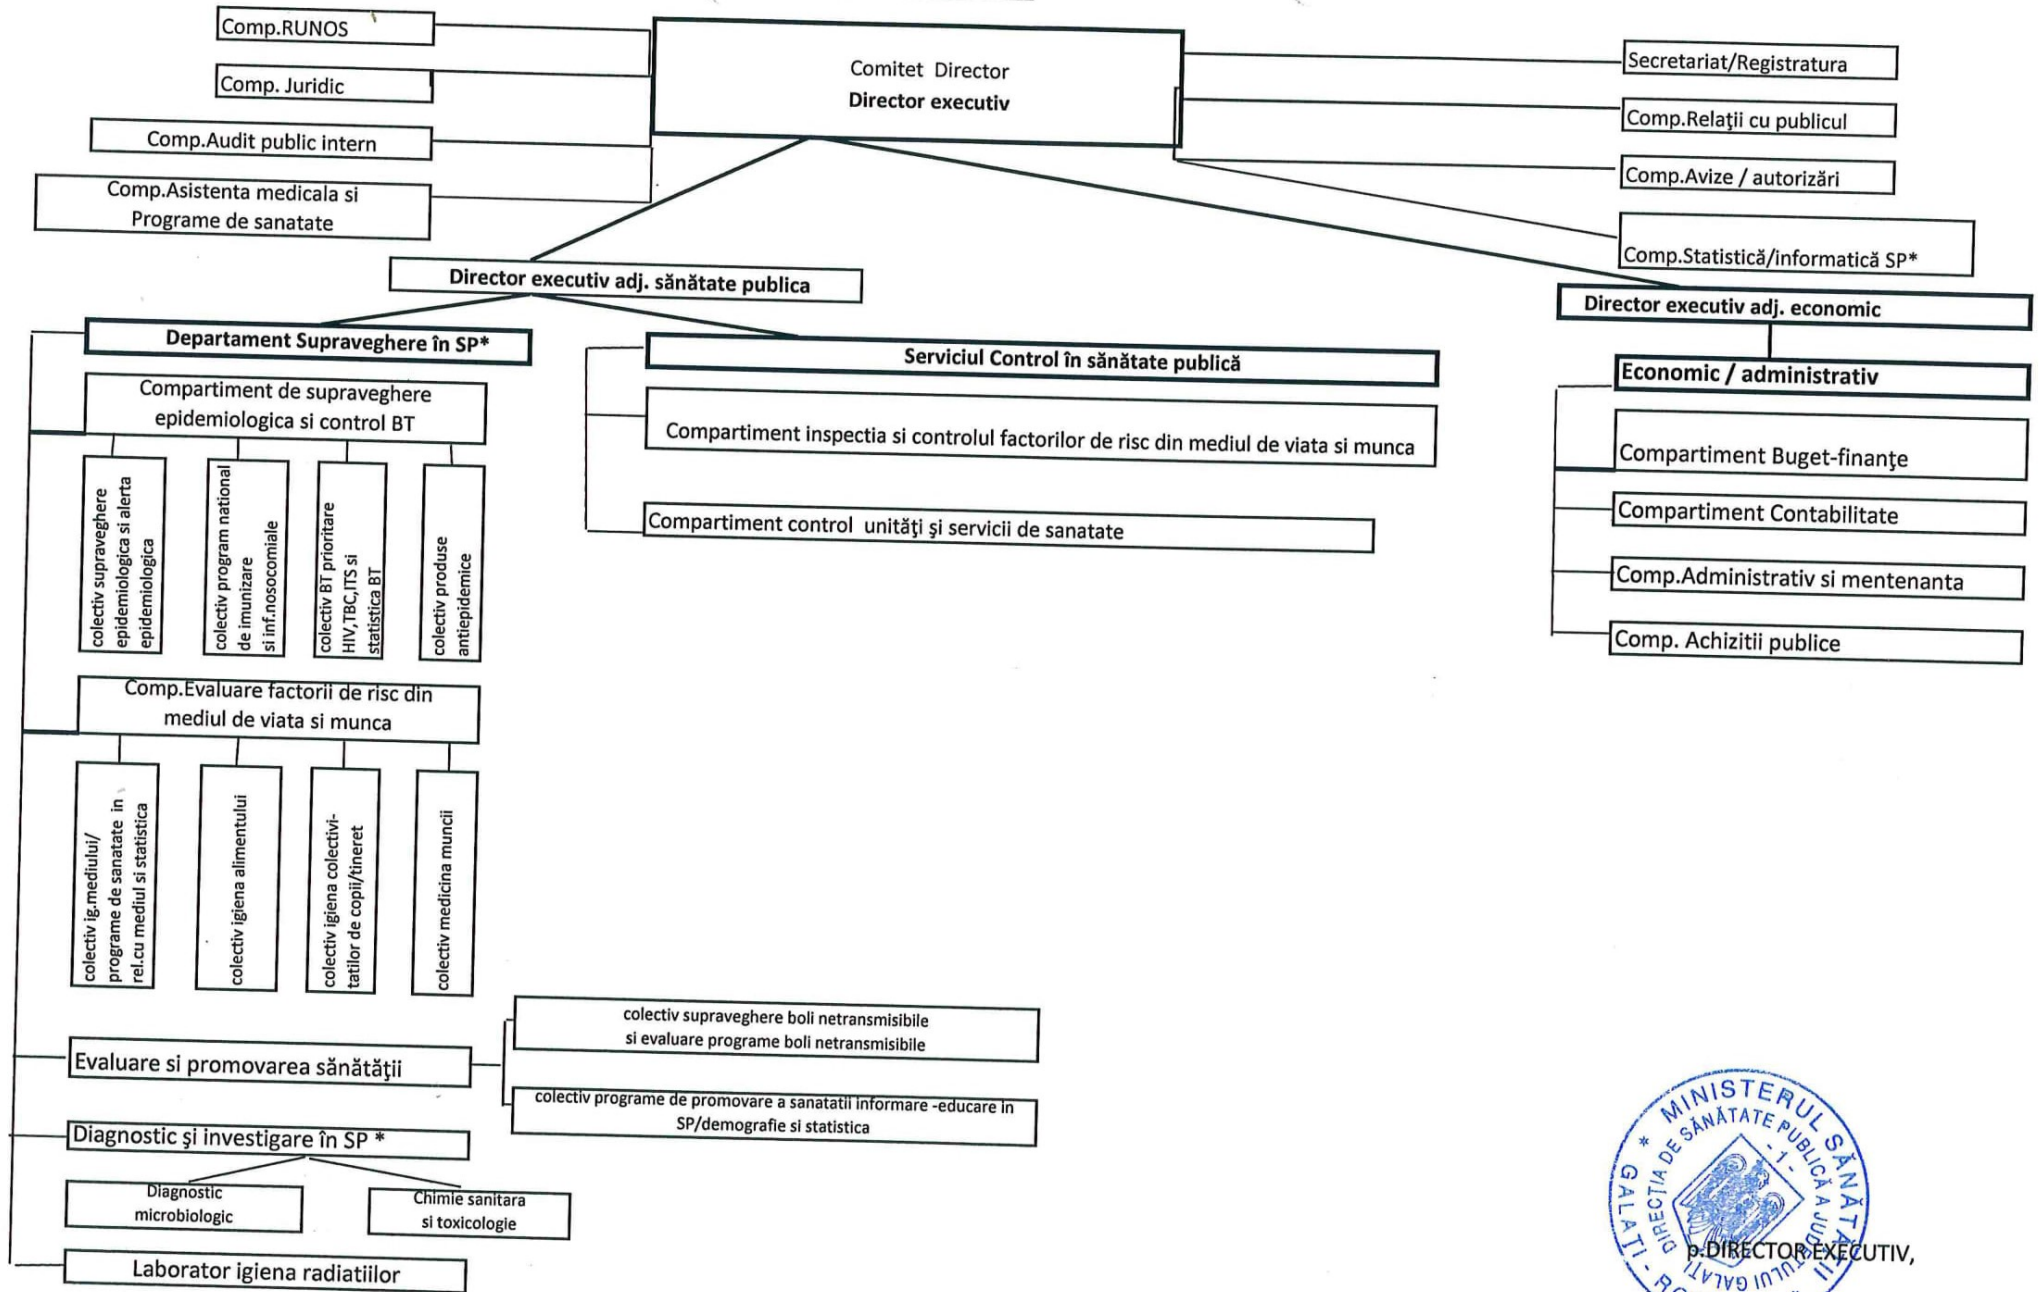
Comitet Director
Director executiv

Comp.RUNOS

Comp. Juridic

Comp.Audit public intern

Comp.Asistenta medicala si Programe de sanatate

Secretariat/Registratura

Comp.Relaţii cu publicul

Comp.Avize / autorizări

Comp.Statistică/informatică SP*

Director executiv adj. sănătate publica

Director executiv adj. economic

Departament Supraveghere în SP*

Compartiment de supraveghere epidemiologica si control BT

colectiv supraveghere epidemiologica si alerta epidemiologica

colectiv program national de imunizare si inf.nosocomiale

colectiv BT prioritare HIV,TBC,ITS si statistica BT

colectiv produse antiepidemice

Comp.Evaluare factorii de risc din mediul de viata si munca

colectiv ig.mediului/ programe de sanatate in rel.cu mediul si statistica

colectiv igiena alimentului

colectiv igiena colectivitatilor de copii/tineret

colectiv medicina muncii

Evaluare si promovarea sănătăţii

colectiv supraveghere boli netransmisibile si evaluare programe boli netransmisibile

colectiv programe de promovare a sanatatii informare -educare in SP/demografie si statistica

Diagnostic şi investigare în SP *

Diagnostic microbiologic

Chimie sanitara si toxicologie

Laborator igiena radiatiilor

Serviciul Control în sănătate publică

Compartiment inspectia si controlul factorilor de risc din mediul de viata si munca

Compartiment control unităţi şi servicii de sanatate

Economic / administrativ

Compartiment Buget-finanţe

Compartiment Contabilitate

Comp.Administrativ si mentenanta

Comp. Achizitii publice

MINISTERUL SĂNĂTĂŢII
DIRECŢIA DE SĂNĂTATE PUBLICĂ A JUDEŢULUI GALAŢI
GALAŢI - R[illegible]

p.DIRECTOR EXECUTIV,